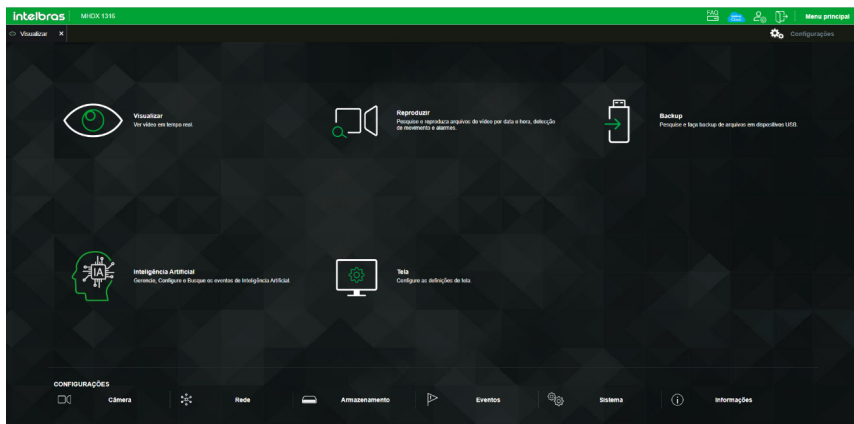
intelbras MHDX 1316

FAQ

Menu principal

Visualizar ×

Configurações

Visualizar
Ver vídeo em tempo real.

Reproduzir
Pesquise e reproduza arquivos de vídeo por data e hora, detecção de movimento e alarmes.

Backup
Pesquise e faça backup de arquivos em dispositivos USB.

IA

Inteligência Artificial
Gerencie, Configure e Busque os eventos de Inteligência Artificial.

Tela
Configure as definições de tela.

CONFIGURAÇÕES

Câmera

Rede

Armazenamento

Eventos

Sistema

Informações